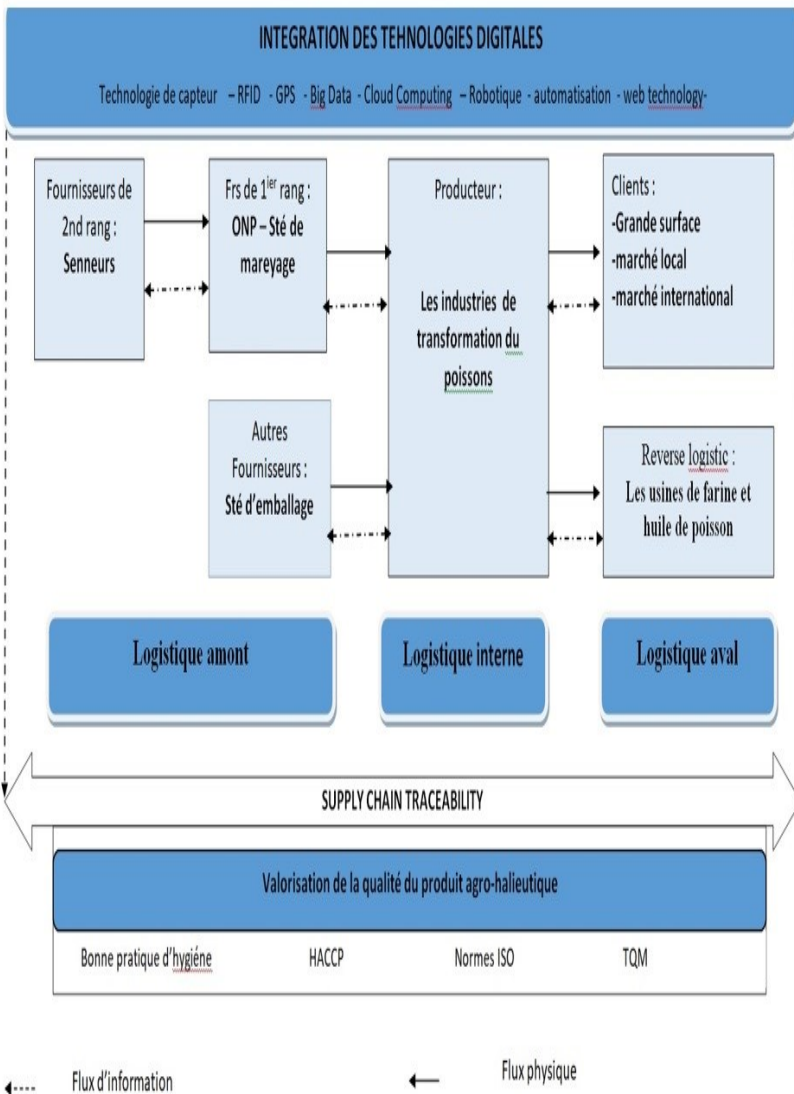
INTEGRATION DES TEHNOLOGIES DIGITALES

Technologie de capteur – RFID - GPS - Big Data - Cloud Computing – Robotique - automatisation - web technology-

Fournisseurs de 2nd rang : **Senneurs**

Frs de 1$^{ier}$ rang : **ONP – Sté de mareyage**

Producteur :

**Les industries de transformation du poissons**

Clients :
-Grande surface
-marché local
-marché international

Autres Fournisseurs : **Sté d'emballage**

Reverse logistic : Les usines de farine et huile de poisson

Logistique amont

Logistique interne

Logistique aval

SUPPLY CHAIN TRACEABILITY

Valorisation de la qualité du produit agro-halieutique

Bonne pratique d'hygiéne

HACCP

Normes ISO

TQM

Flux d'information

Flux physique